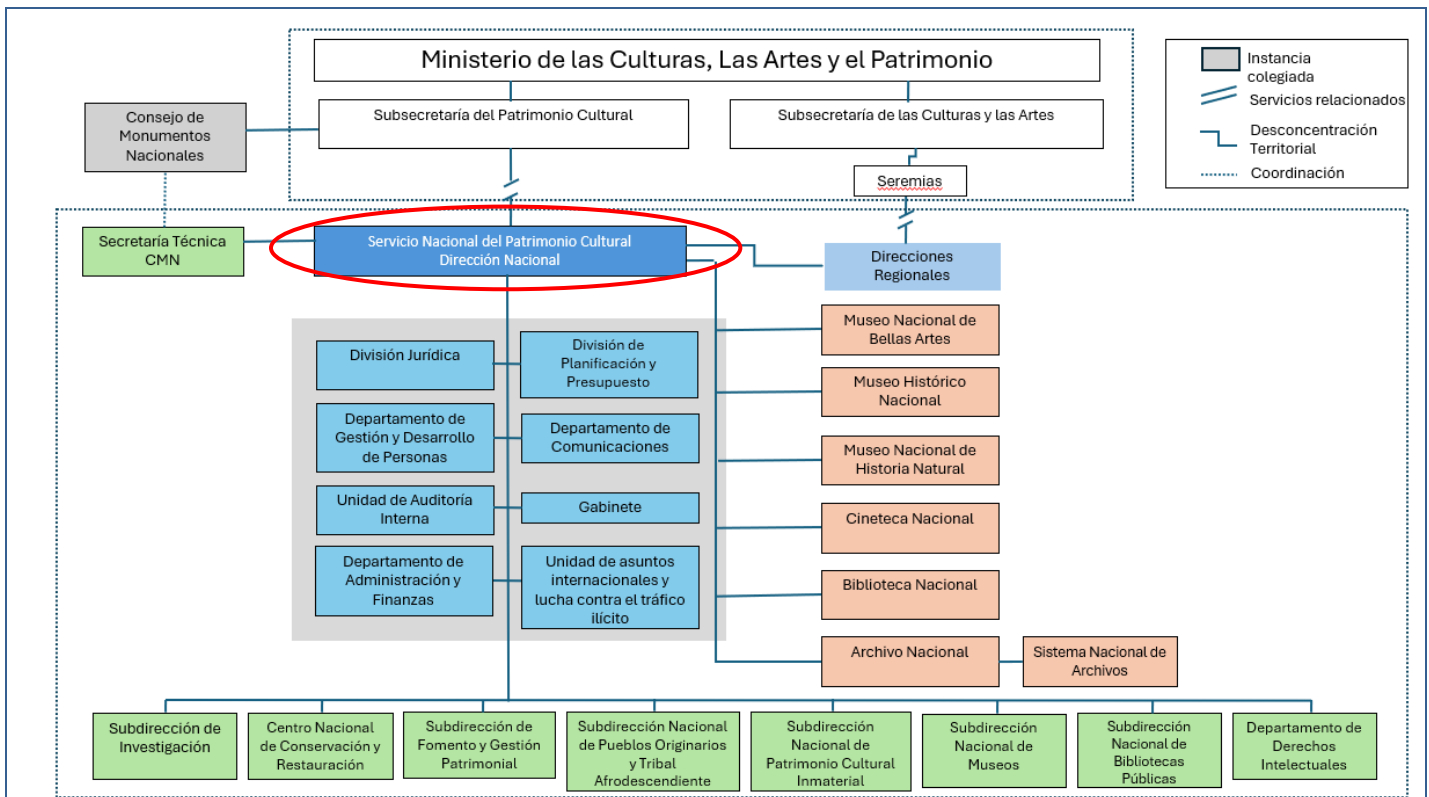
Ministerio de las Culturas, Las Artes y el Patrimonio

Instancia colegiada
Servicios relacionados
Desconcentración Territorial
Coordinación

Consejo de Monumentos Nacionales

Subsecretaría del Patrimonio Cultural

Subsecretaría de las Culturas y las Artes

Seremias

Secretaría Técnica CMN

Servicio Nacional del Patrimonio Cultural
Dirección Nacional

Direcciones Regionales

División Jurídica

División de Planificación y Presupuesto

Departamento de Gestión y Desarrollo de Personas

Departamento de Comunicaciones

Unidad de Auditoría Interna

Gabinete

Departamento de Administración y Finanzas

Unidad de asuntos internacionales y lucha contra el tráfico ilícito

Museo Nacional de Bellas Artes

Museo Histórico Nacional

Museo Nacional de Historia Natural

Cineteca Nacional

Biblioteca Nacional

Archivo Nacional

Sistema Nacional de Archivos

Subdirección de Investigación

Centro Nacional de Conservación y Restauración

Subdirección de Fomento y Gestión Patrimonial

Subdirección Nacional de Pueblos Originarios y Tribal Afrodescendiente

Subdirección Nacional de Patrimonio Cultural Inmaterial

Subdirección Nacional de Museos

Subdirección Nacional de Bibliotecas Públicas

Departamento de Derechos Intelectuales